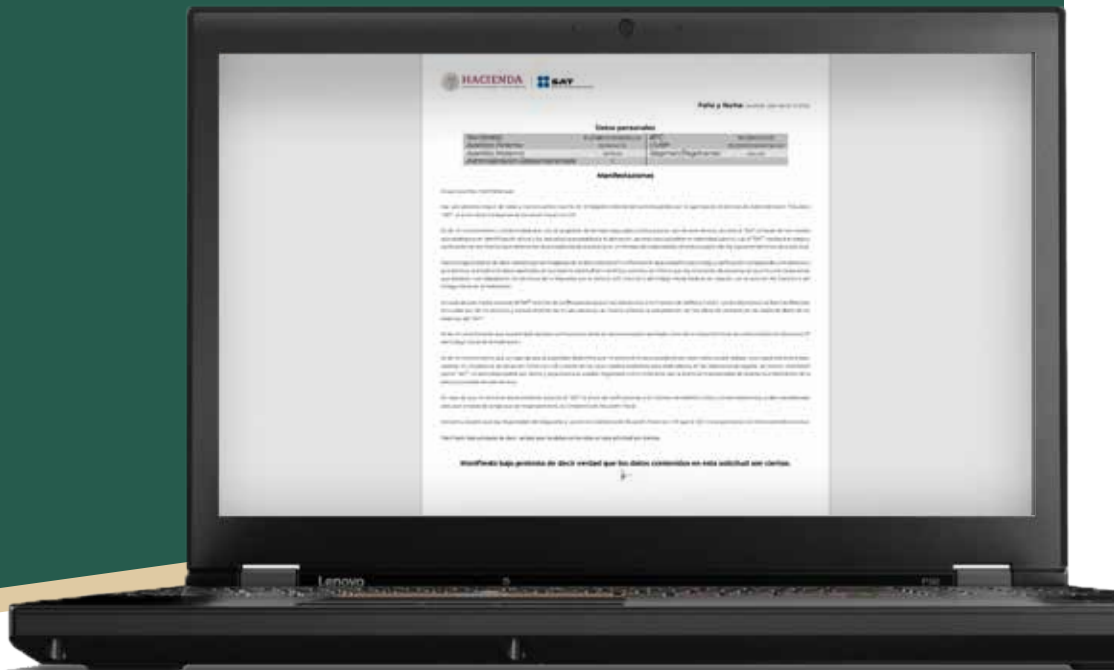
HACIENDA | SAT

Folio y Fecha: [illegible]

Datos personales

| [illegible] | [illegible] | RFC | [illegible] |
|---|---|---|---|
| Apellido Paterno | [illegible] | CURP | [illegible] |
| Apellido Materno | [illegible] | Régimen Regímenes | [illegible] |
| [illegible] | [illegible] | | |

Manifestaciones

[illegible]

Manifiesto bajo protesta de decir verdad que los datos contenidos en esta solicitud son ciertos.

Lenovo